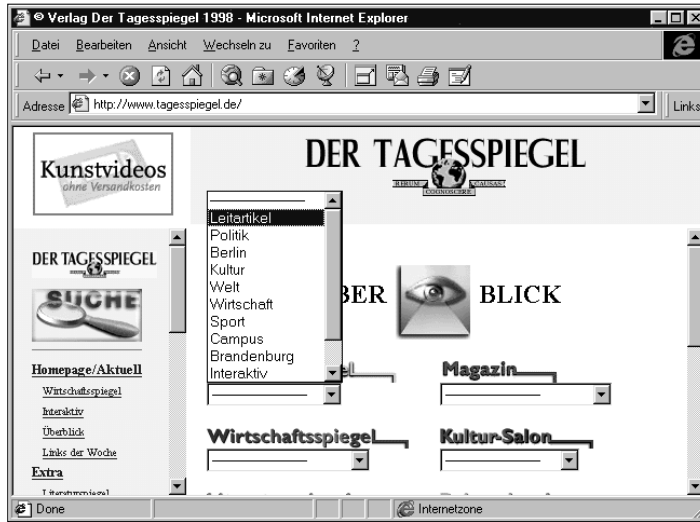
© Verlag Der Tagesspiegel 1998 - Microsoft Internet Explorer

Datei Bearbeiten Ansicht Wechseln zu Favoriten ?

Adresse http://www.tagesspiegel.de/

Links

Kunstvideos
ohne Versandkosten

DER TAGESSPIEGEL
RERUM COGNOSCERE CAUSAS

Leitartikel
Politik
Berlin
Kultur
Welt
Wirtschaft
Sport
Campus
Brandenburg
Interaktiv

DER TAGESSPIEGEL

SUCHE

BER BLICK

Homepage/Aktuell
Wirtschaftsspiegel
Interaktiv
Überblick
Links der Woche
Extra
Literaturspiegel

Magazin

Wirtschaftsspiegel

Kultur-Salon

Done

Internetzone